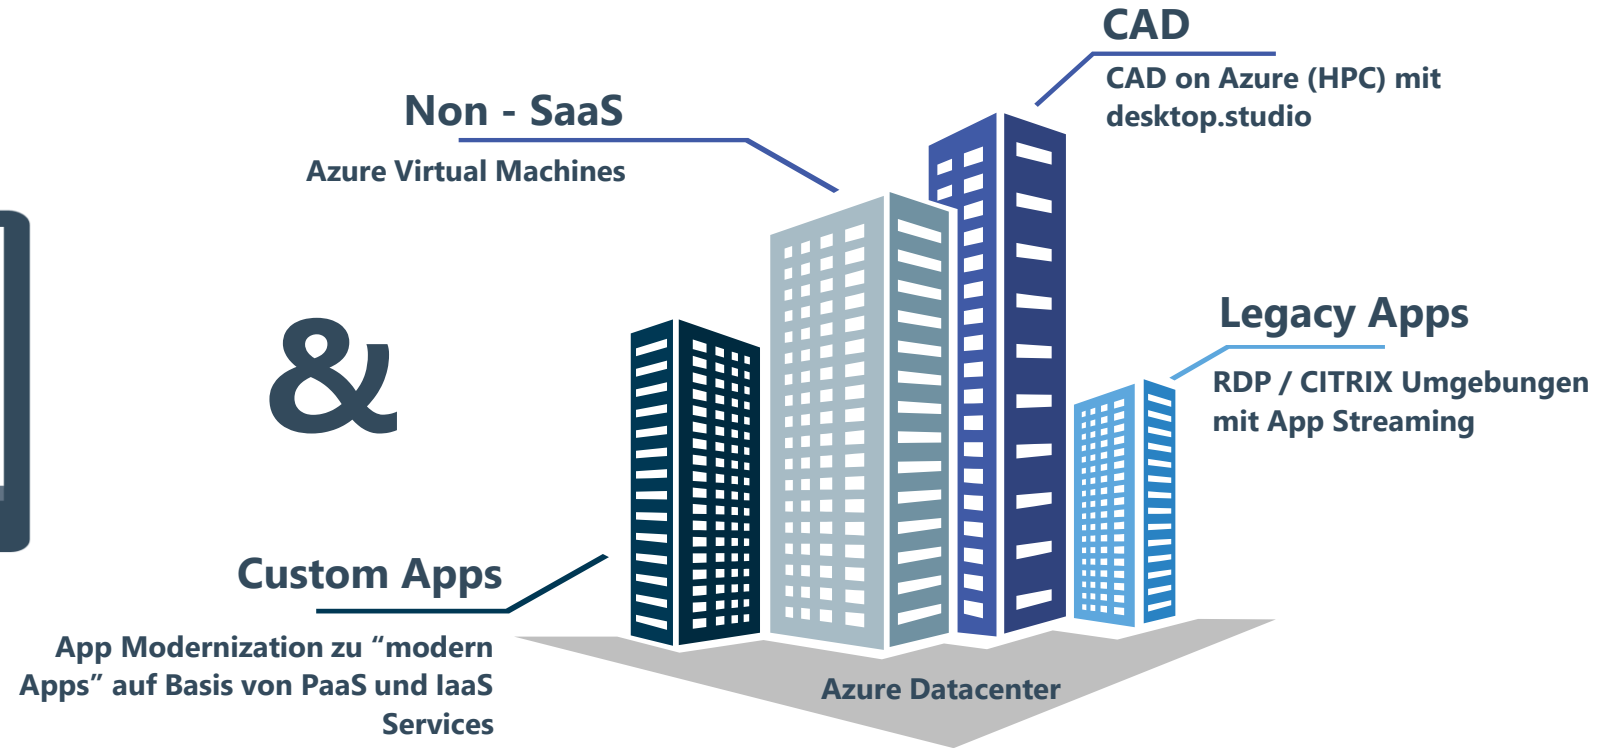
CAD

CAD on Azure (HPC) mit desktop.studio

Non - SaaS

Azure Virtual Machines

&

Legacy Apps

RDP / CITRIX Umgebungen mit App Streaming

Custom Apps

App Modernization zu “modern Apps” auf Basis von PaaS und IaaS Services

Azure Datacenter